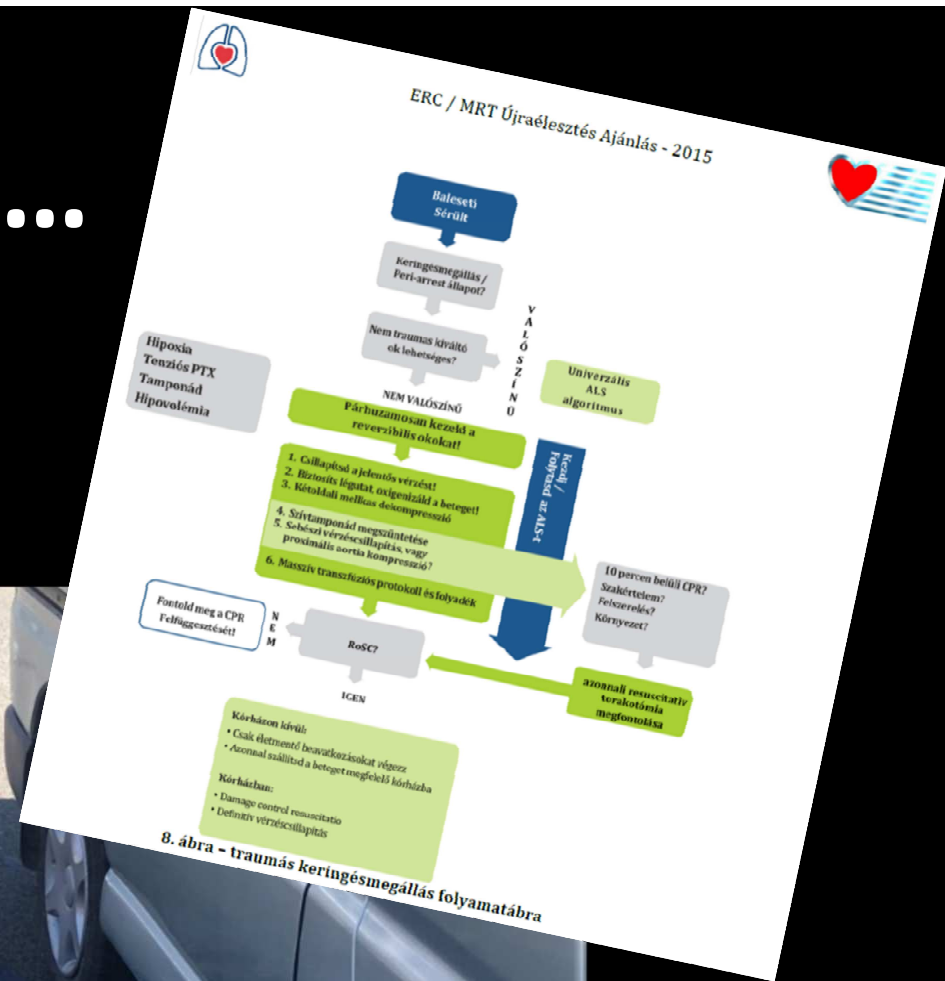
...

ERC / MRT Újraélesztés Ajánlás - 2015

Baleseti Sérült

Keringésmegállás / Peri-arrest állapot?

Nem traumas kiváltó ok lehetséges?

VALÓSZÍNŰ

Univerzális ALS algoritmus

Hipoxia
Tenziós PTX
Tamponád
Hipovolémia

NEM VALÓSZÍNŰ

Párhuzamosan kezeld a reverzibilis okokat!

Kezdj / Folytasd az ALS-t

1. Csillapítsd a jelentős vérzést!
2. Biztosíts légutat, oxigenizáld a beteget!
3. Kétoldali mellkas dekompresszió
4. Szívtamponád megszüntetése
5. Sebészi vérzéscsillapítás, vagy proximális aorta kompresszió?
6. Masszív transzfúziós protokoll és folyadék

10 percen belüli CPR?
Szakértelem?
Felszerelés?
Környezet?

Fontold meg a CPR Felfüggesztését!

NEM

RoSC?

IGEN

azonnali resuscitatív torakotómia megfontolása

Kórházon kívül:
• Csak életmentő beavatkozásokat végezz
• Azonnal szállítsd a beteget megfelelő kórházba

Kórházban:
• Damage control resuscitatio
• Definitív vérzéscsillapítás

8. ábra – traumás keringésmegállás folyamatábra